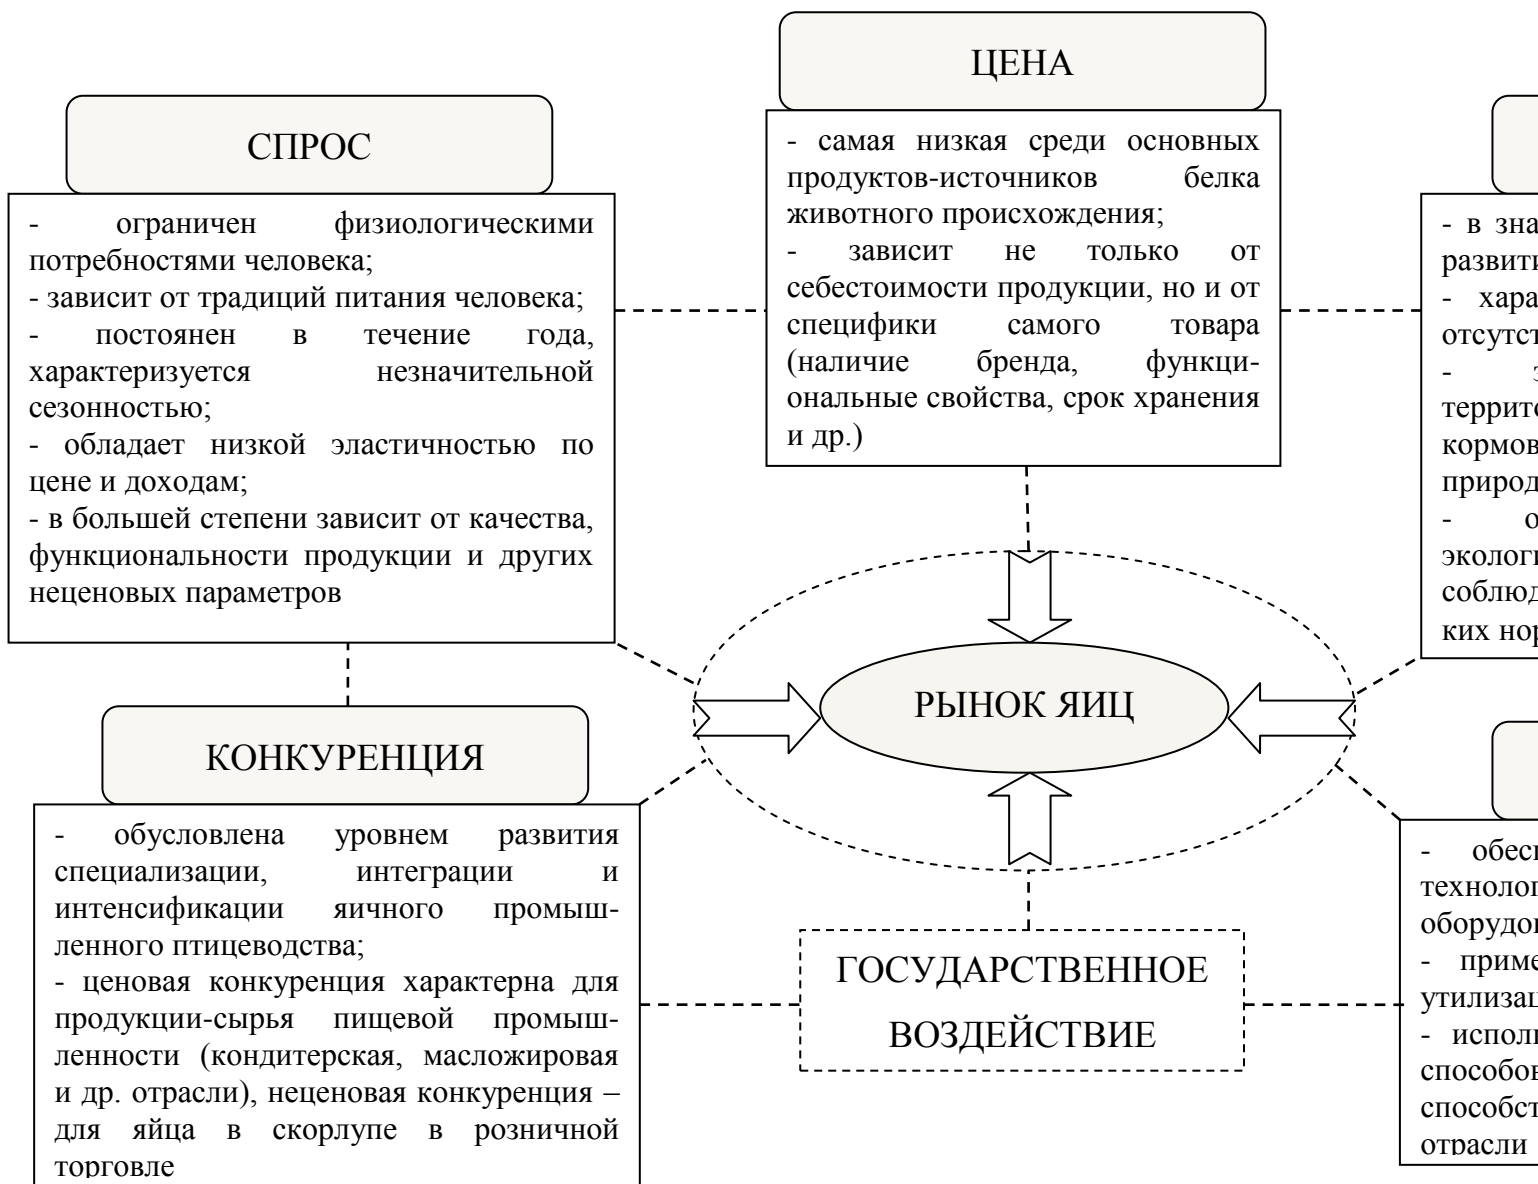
ЦЕНА

- самая низкая среди основных продуктов-источников белка животного происхождения;
- зависит не только от себестоимости продукции, но и от специфики самого товара (наличие бренда, функциональные свойства, срок хранения и др.)

СПРОС

- ограничен физиологическими потребностями человека;
- зависит от традиций питания человека;
- постоянен в течение года, характеризуется незначительной сезонностью;
- обладает низкой эластичностью по цене и доходам;
- в большей степени зависит от качества, функциональности продукции и других неценовых параметров

- в зна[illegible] развити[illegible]
- хара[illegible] отсутст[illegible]
- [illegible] террито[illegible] кормов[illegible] природ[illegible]
- о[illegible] экологи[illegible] соблюд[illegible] ких нор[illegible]

РЫНОК ЯИЦ

КОНКУРЕНЦИЯ

- обусловлена уровнем развития специализации, интеграции и интенсификации яичного промышленного птицеводства;
- ценовая конкуренция характерна для продукции-сырья пищевой промышленности (кондитерская, масложировая и др. отрасли), неценовая конкуренция – для яйца в скорлупе в розничной торговле

ГОСУДАРСТВЕННОЕ ВОЗДЕЙСТВИЕ

- обес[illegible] технолог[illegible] оборудо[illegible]
- приме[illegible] утилизац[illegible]
- исполь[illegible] способов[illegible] способст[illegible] отрасли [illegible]